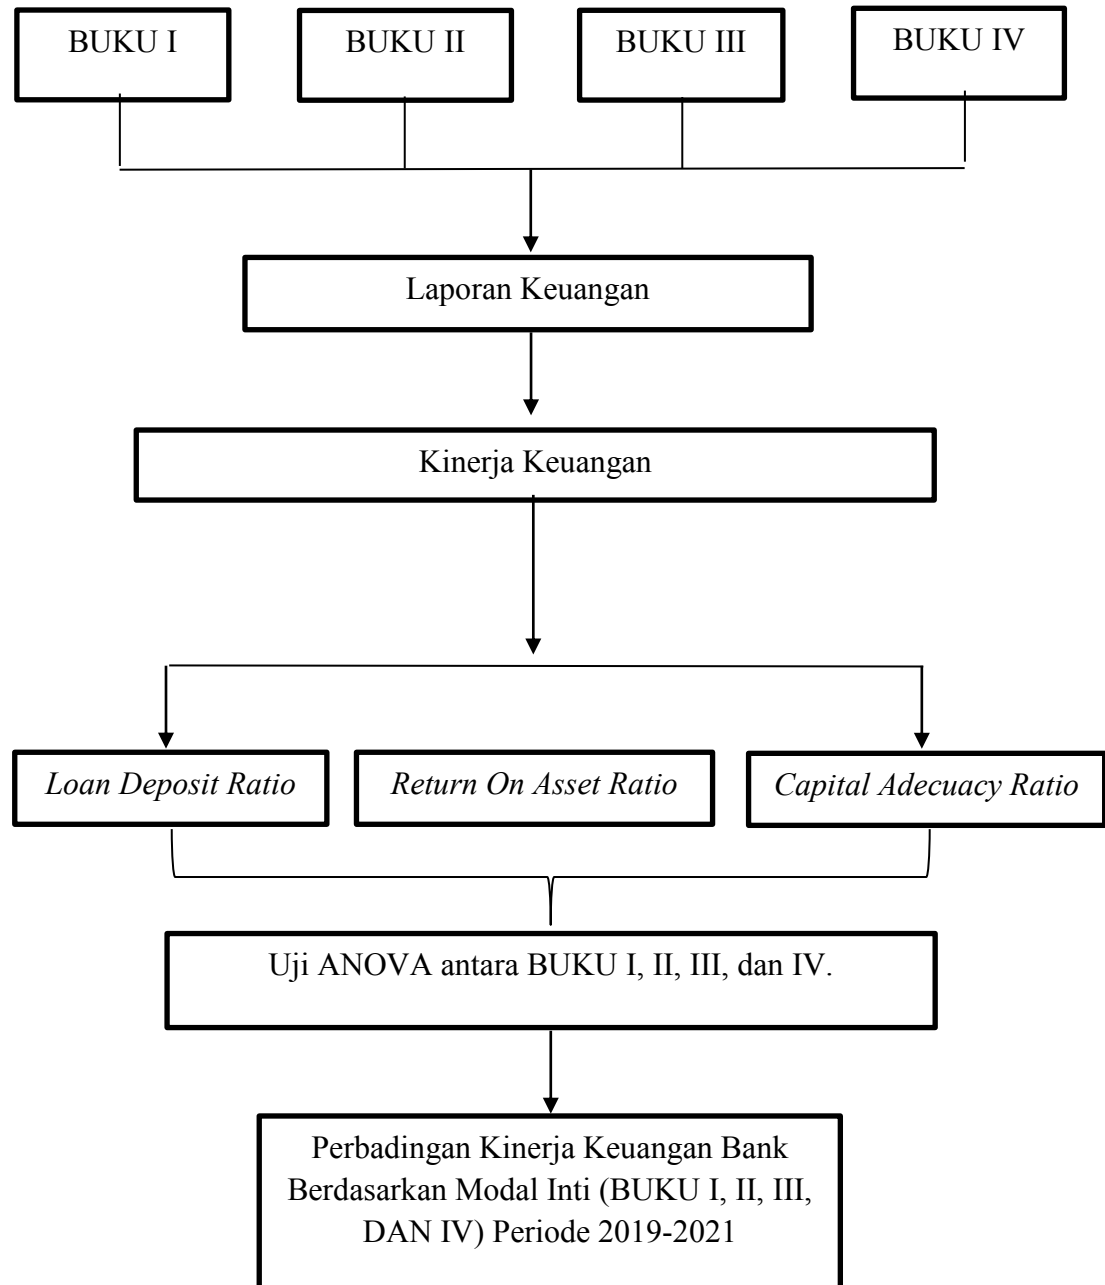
BUKU I

BUKU II

BUKU III

BUKU IV

Laporan Keuangan

Kinerja Keuangan

Loan Deposit Ratio

Return On Asset Ratio

Capital Adecuacy Ratio

Uji ANOVA antara BUKU I, II, III, dan IV.

Perbadingan Kinerja Keuangan Bank Berdasarkan Modal Inti (BUKU I, II, III, DAN IV) Periode 2019-2021